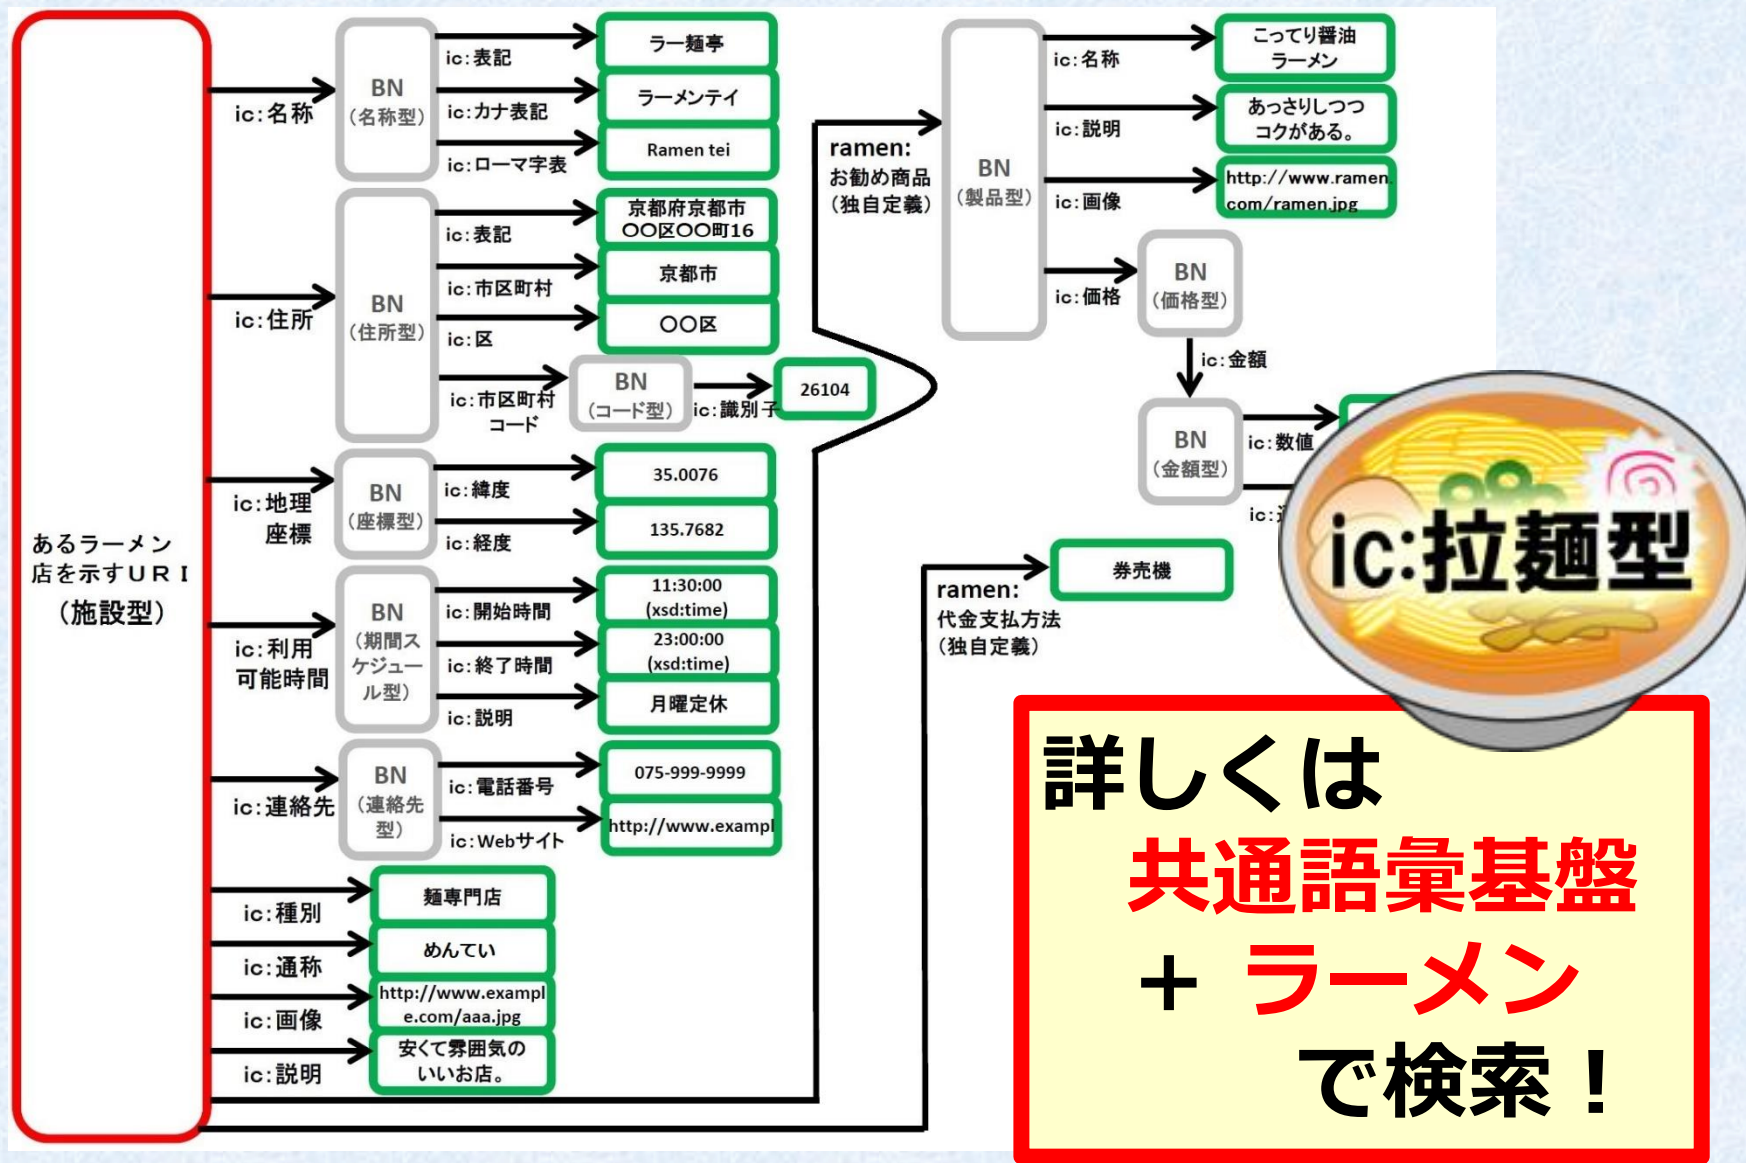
あるラーメン店を示すＵＲＩ
（施設型）

ic:名称
BN
（名称型）
ic:表記
ラー麺亭
ic:カナ表記
ラーメンテイ
ic:ローマ字表
Ramen tei

ic:住所
BN
（住所型）
ic:表記
京都府京都市
〇〇区〇〇町16
ic:市区町村
京都市
ic:区
〇〇区
ic:市区町村コード
BN
（コード型）
ic:識別子
26104

ic:地理座標
BN
（座標型）
ic:緯度
35.0076
ic:経度
135.7682

ic:利用可能時間
BN
（期間スケジュール型）
ic:開始時間
11:30:00
(xsd:time)
ic:終了時間
23:00:00
(xsd:time)
ic:説明
月曜定休

ic:連絡先
BN
（連絡先型）
ic:電話番号
075-999-9999
ic:Webサイト
http://www.exampl

ic:種別
麺専門店
ic:通称
めんてい
ic:画像
http://www.exampl
e.com/aaa.jpg
ic:説明
安くて雰囲気のいいお店。

ramen:
お勧め商品
（独自定義）
BN
（製品型）
ic:名称
こってり醤油
ラーメン
ic:説明
あっさりしつつ
コクがある。
ic:画像
http://www.ramen.
com/ramen.jpg
ic:価格
BN
（価格型）
ic:金額
BN
（金額型）
ic:数値
ic:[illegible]

ramen:
代金支払方法
（独自定義）
券売機

ic:拉麺型

詳しくは
共通語彙基盤
＋ ラーメン
で検索！